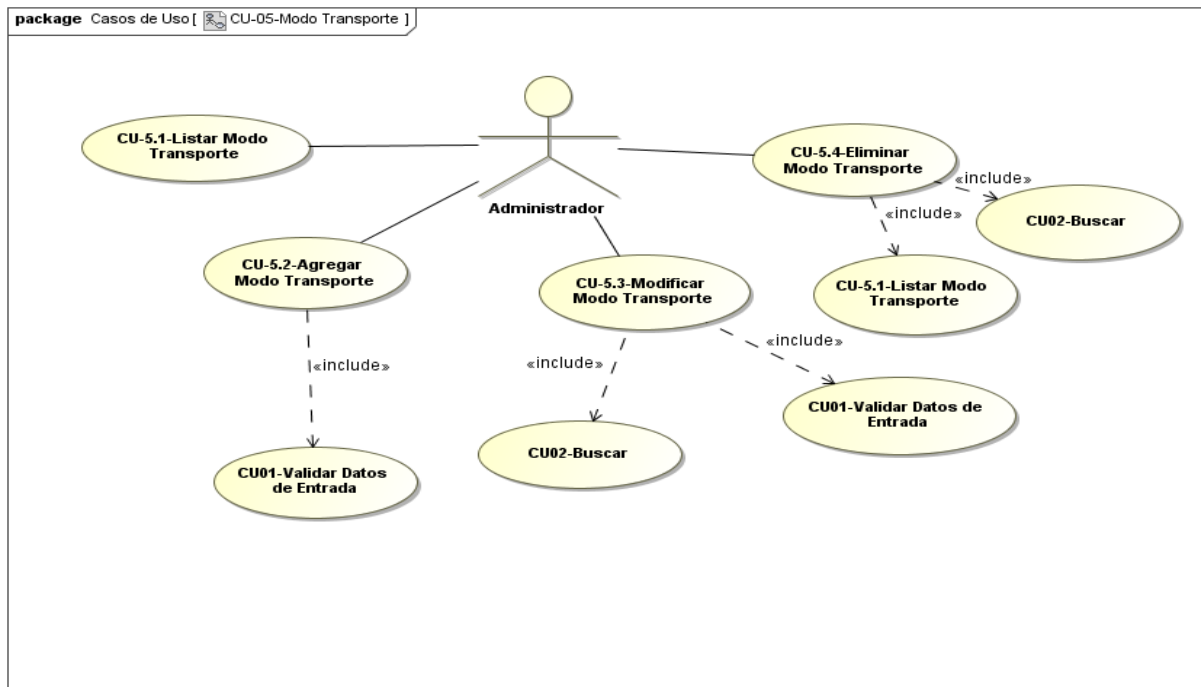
package Casos de Uso [ CU-05-Modo Transporte ]

CU-5.1-Listar Modo Transporte

Administrador

CU-5.4-Eliminar Modo Transporte

«include»

«include»

CU02-Buscar

CU-5.1-Listar Modo Transporte

CU-5.2-Agregar Modo Transporte

CU-5.3-Modificar Modo Transporte

«include»

«include»

«include»

CU01-Validar Datos de Entrada

CU02-Buscar

CU01-Validar Datos de Entrada